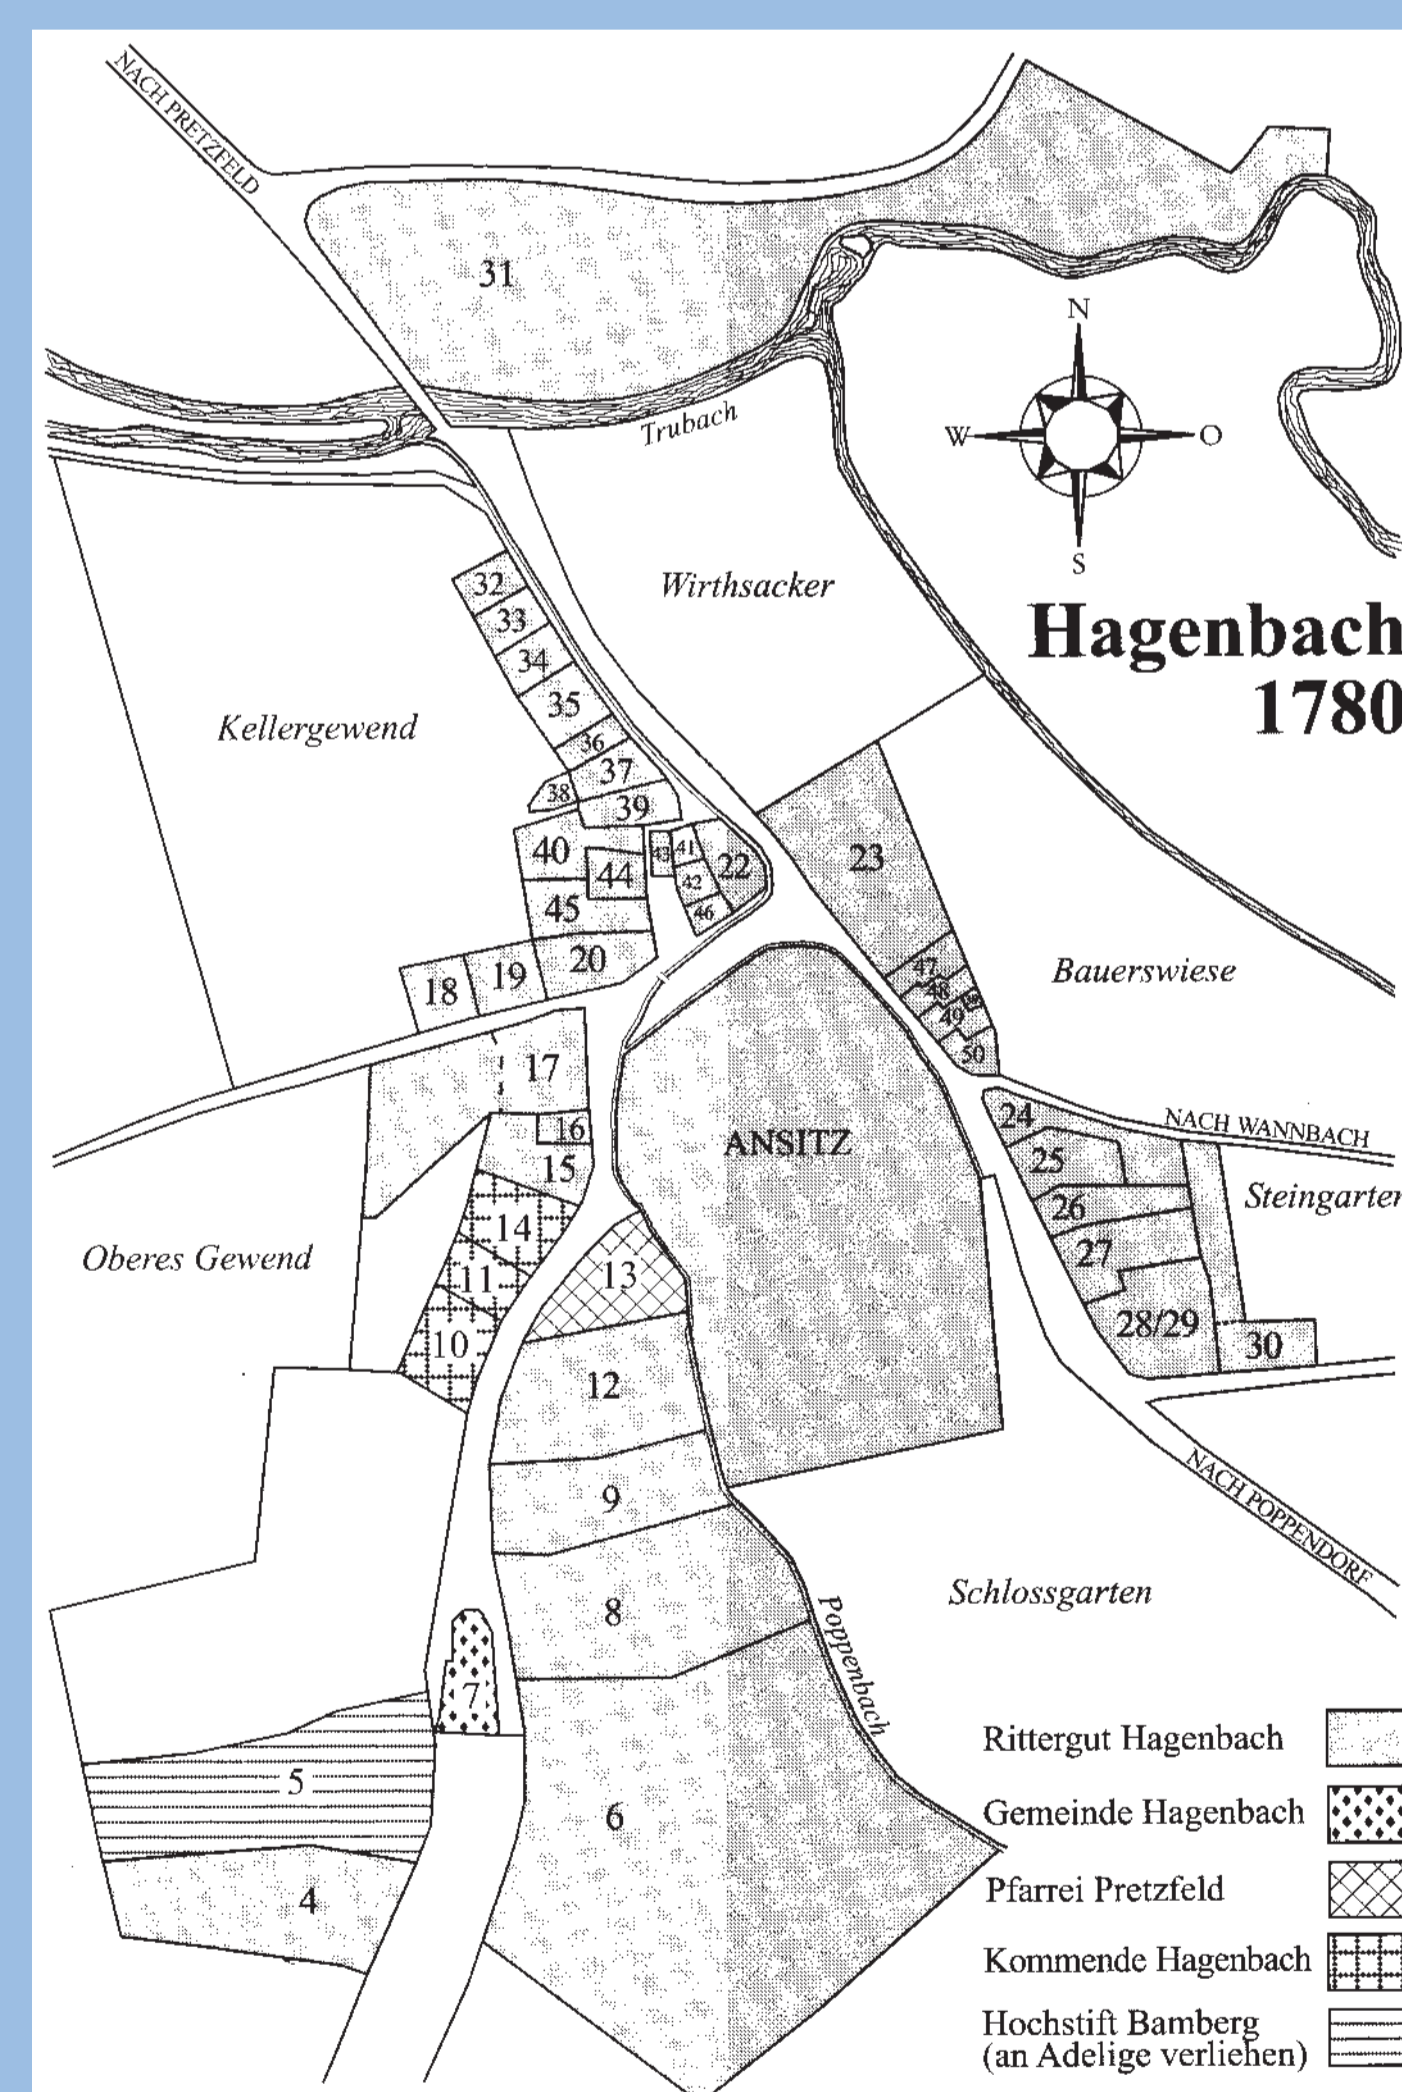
NACH PRETZFELD

31

N
W
O
S

Trubach

Wirthsacker

Hagenbach
1780

Kellergewend

32
33
34
35
36
37
38
39
40
44
43
41
42
46
22
45
20
23
18
19

Bauerswiese

47
48
49
50

17

ANSITZ

24
25
26
27
28/29
30

NACH WANNBACH

Steingarten

16
15
14
13
11
10
12

Oberes Gewend

9

NACH POPPENDORF

Schlossgarten

8

Poppenbach

7
5
6
4

Rittergut Hagenbach
Gemeinde Hagenbach
Pfarrei Pretzfeld
Kommende Hagenbach
Hochstift Bamberg (an Adelige verliehen)